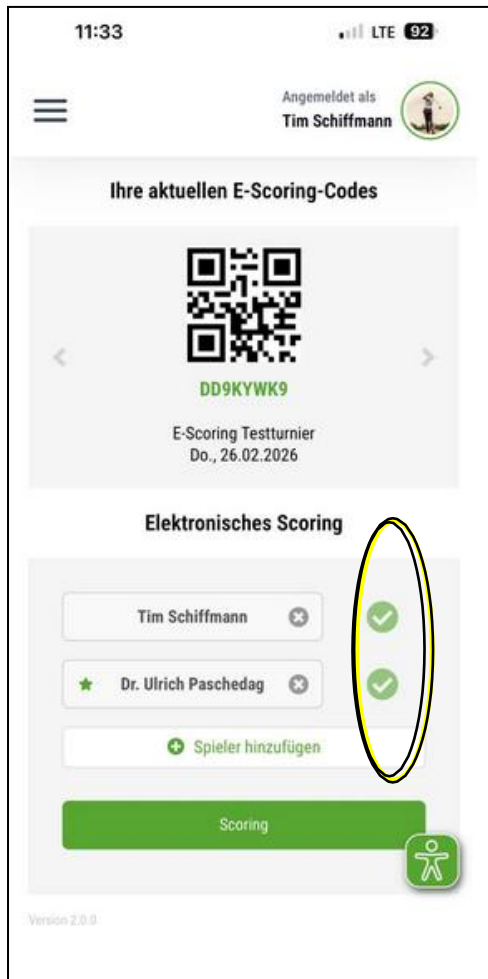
11:33

LTE 92

Angemeldet als
Tim Schiffmann

Ihre aktuellen E-Scoring-Codes

DD9KYWK9

E-Scoring Testturnier
Do., 26.02.2026

Elektronisches Scoring

Tim Schiffmann

Dr. Ulrich Paschedag

Spieler hinzufügen

Scoring

Version 2.0.0